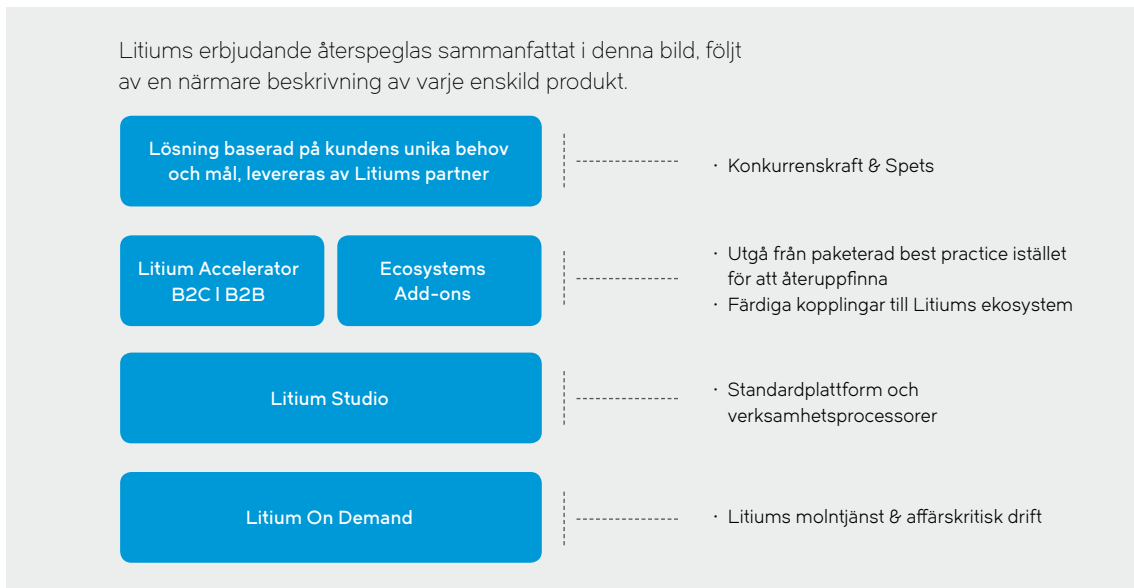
Litiums erbjudande återspeglas sammanfattat i denna bild, följt av en närmare beskrivning av varje enskild produkt.

Lösning baserad på kundens unika behov och mål, levereras av Litiums partner

· Konkurrenskraft & Spets

Litium Accelerator B2C I B2B

Ecosystems Add-ons

· Utgå från paketerad best practice istället för att återuppfinna
· Färdiga kopplingar till Litiums ekosystem

Litium Studio

· Standardplattform och verksamhetsprocessorer

Litium On Demand

· Litiums molntjänst & affärskritisk drift